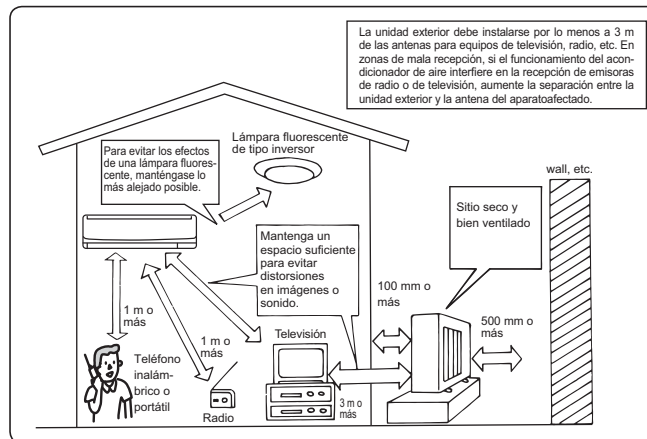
La unidad exterior debe instalarse por lo menos a 3 m de las antenas para equipos de televisión, radio, etc. En zonas de mala recepción, si el funcionamiento del acondicionador de aire interfiere en la recepción de emisoras de radio o de televisión, aumente la separación entre la unidad exterior y la antena del aparatoafectado.

Para evitar los efectos de una lámpara fluorescente, manténgase lo más alejado posible.

Lámpara fluorescente de tipo inversor

wall, etc.

Sitio seco y bien ventilado

Mantenga un espacio suficiente para evitar distorsiones en imágenes o sonido.

100 mm o más

1 m o más

1 m o más

500 mm o más

Televisión

Teléfono inalámbrico o portátil

Radio

3 m o más